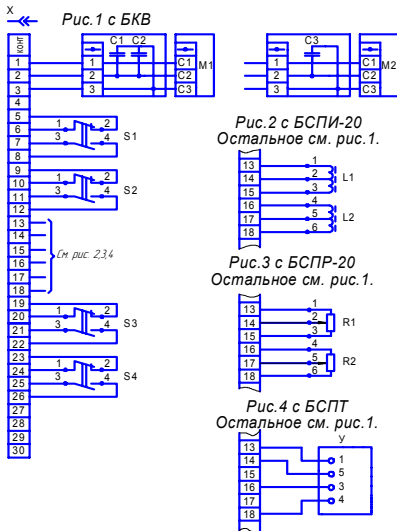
X
Рис.1 с БКВ
конт
1
2
3
4
5
6
7
8
9
10
11
12
13
14
15
16
17
18
19
20
21
22
23
24
25
26
27
28
29
30
C1 C2
1
2
3
C1
C2
C3
M1
C3
1
2
3
C1
C2
C3
M2
1 2
3 4
S1
1 2
3 4
S2
См. рис. 2,3,4
1 2
3 4
S3
1 2
3 4
S4
Рис.2 с БСПИ-20
Остальное см. рис.1.
13
14
15
16
17
18
1
2
3
L1
4
5
6
L2
Рис.3 с БСПР-20
Остальное см. рис.1.
13
14
15
16
17
18
1
2
3
R1
4
5
6
R2
Рис.4 с БСПТ
Остальное см. рис.1.
У
13
14
15
16
17
18
1
5
3
4